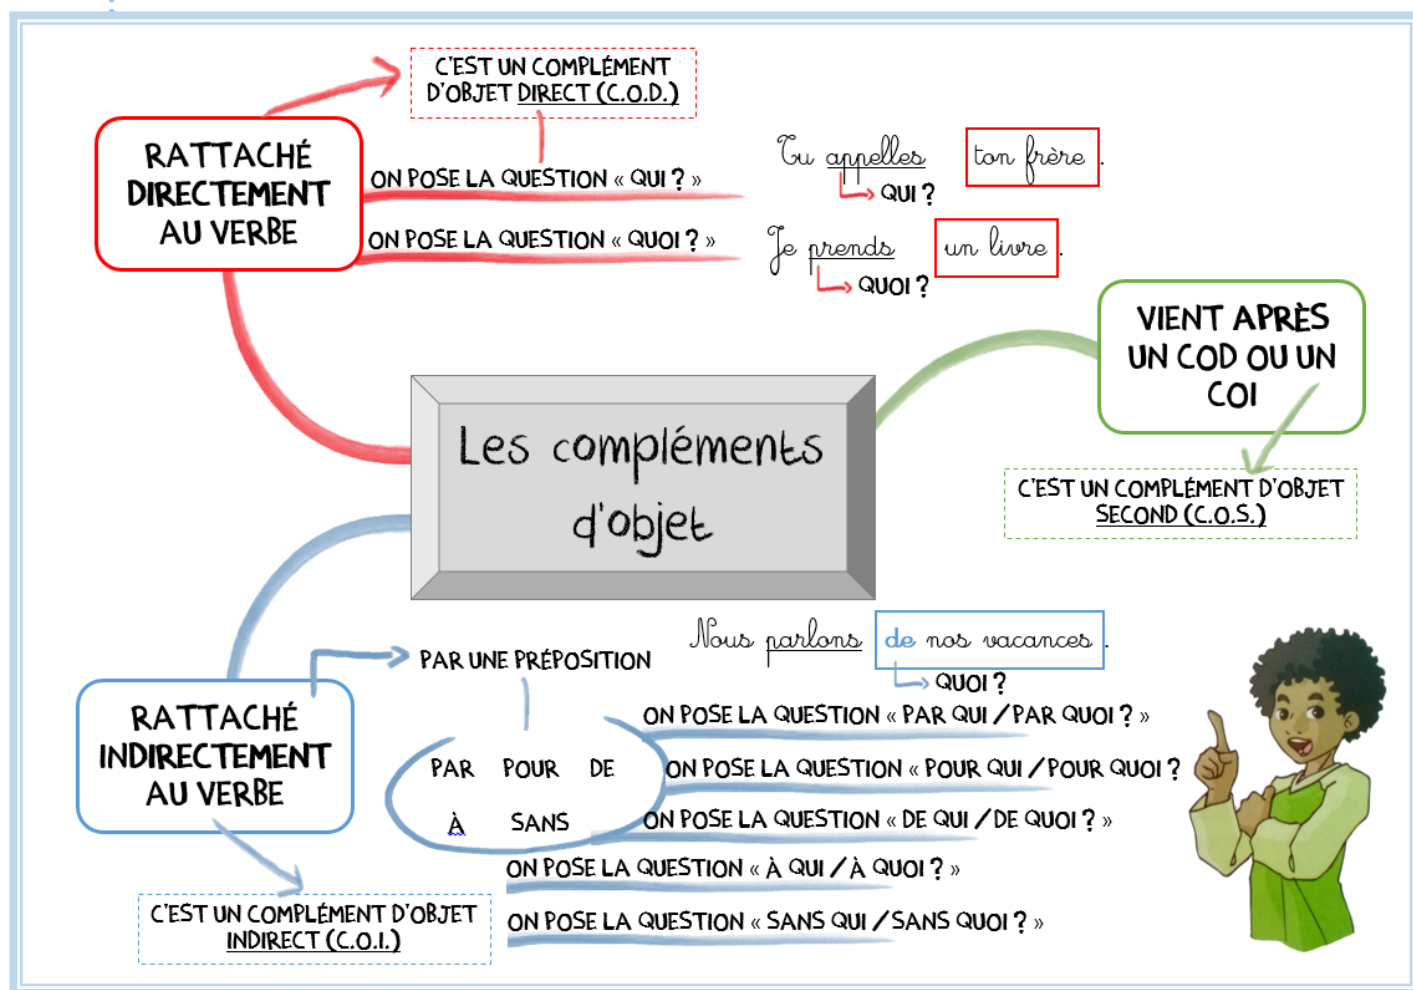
Les compléments d'objet

RATTACHÉ DIRECTEMENT AU VERBE

C'EST UN COMPLÉMENT D'OBJET DIRECT (C.O.D.)

ON POSE LA QUESTION « QUI ? »

Tu appelles ton frère.
QUI ?

ON POSE LA QUESTION « QUOI ? »

Je prends un livre.
QUOI ?

VIENT APRÈS UN COD OU UN COI

C'EST UN COMPLÉMENT D'OBJET SECOND (C.O.S.)

RATTACHÉ INDIRECTEMENT AU VERBE

PAR UNE PRÉPOSITION

Nous parlons de nos vacances.
QUOI ?

PAR POUR DE
À SANS

ON POSE LA QUESTION « PAR QUI / PAR QUOI ? »
ON POSE LA QUESTION « POUR QUI / POUR QUOI ?
ON POSE LA QUESTION « DE QUI / DE QUOI ? »
ON POSE LA QUESTION « À QUI / À QUOI ? »
ON POSE LA QUESTION « SANS QUI / SANS QUOI ? »

C'EST UN COMPLÉMENT D'OBJET INDIRECT (C.O.I.)